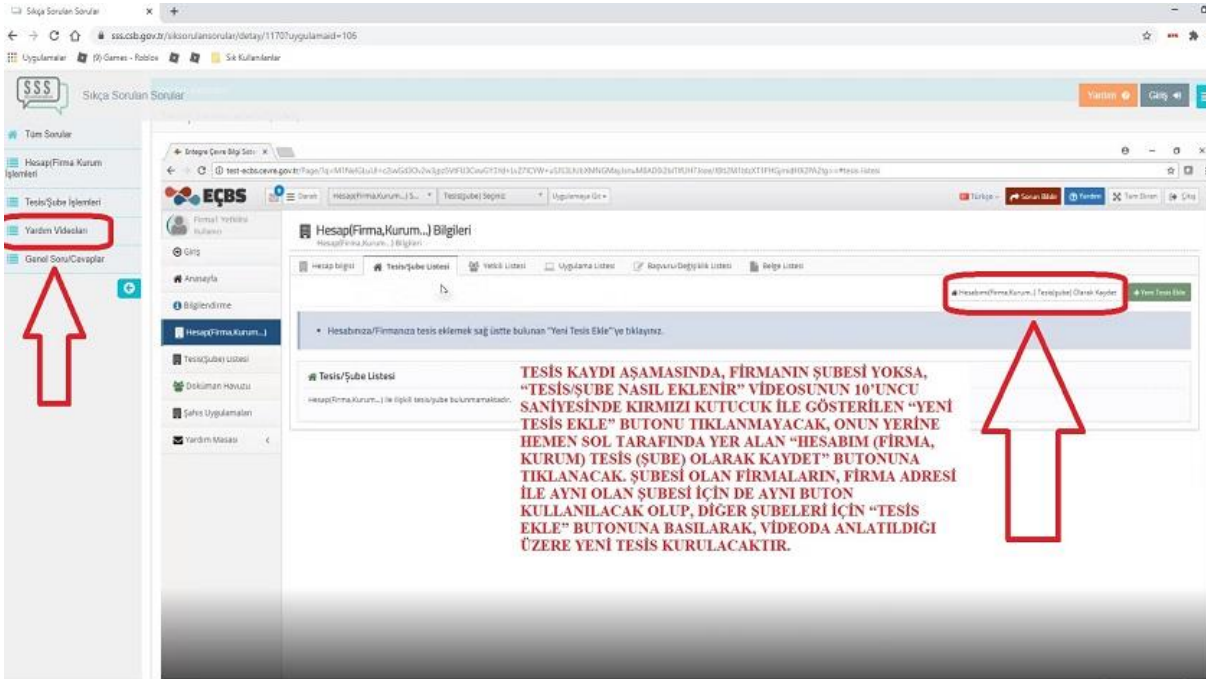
Sıkça Sorulan Sorular

sss.csb.gov.tr/sikcasorulansorular/detay/1170?uygulamaid=106

Uygulamalar (9) Games - Roblox Sık Kullanılanlar

SSS Sıkça Sorulan Sorular

Yardım Giriş

Tüm Sorular

Hesap(Firma Kurum İşlemleri

Tesis/Şube İşlemleri

Yardım Videoları

Genel Soru/Cevaplar

Entegre Çevre Bilgi Sist

test-ecbs.cevre.gov.tr/Page/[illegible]#tesis-listesi

EÇBS

Hesap(Firma,Kurum...) S... Tesis(şube) Seçiniz Uygulamaya Git

Türkçe Sorun Bildir Yardım Tam Ekran Çıkış

Firma1 Yetkili Kullanıcı

Giriş

Anasayfa

Bilgilendirme

Hesap(Firma,Kurum...)

Tesis(Şube) Listesi

Doküman Havuzu

Şahıs Uygulamaları

Yardım Masası

Hesap(Firma,Kurum...) Bilgileri
Hesap(Firma,Kurum...) Bilgileri

Hesap bilgisi | Tesis/Şube Listesi | Yetkili Listesi | Uygulama Listesi | Başvuru/Değişiklik Listesi | Belge Listesi

Hesabımı(Firma,Kurum...) Tesis(şube) Olarak Kaydet | + Yeni Tesis Ekle

• Hesabınıza/Firmanıza tesis eklemek sağ üstte bulunan "Yeni Tesis Ekle"ye tıklayınız.

Tesis/Şube Listesi

Hesap(Firma,Kurum...) ile ilişkili tesis/şube bulunmamaktadır.

TESİS KAYDI AŞAMASINDA, FİRMANIN ŞUBESİ YOKSA, "TESİS/ŞUBE NASIL EKLENİR" VİDEOSUNUN 10'UNCU SANİYESİNDE KIRMIZI KUTUCUK İLE GÖSTERİLEN "YENİ TESİS EKLE" BUTONU TIKLANMAYACAK, ONUN YERİNE HEMEN SOL TARAFINDA YER ALAN "HESABIM (FİRMA, KURUM) TESİS (ŞUBE) OLARAK KAYDET" BUTONUNA TIKLANACAK. ŞUBESİ OLAN FİRMALARIN, FİRMA ADRESİ İLE AYNI OLAN ŞUBESİ İÇİN DE AYNI BUTON KULLANILACAK OLUP, DİĞER ŞUBELERİ İÇİN "TESİS EKLE" BUTONUNA BASILARAK, VİDEODA ANLATILDIĞI ÜZERE YENİ TESİS KURULACAKTIR.